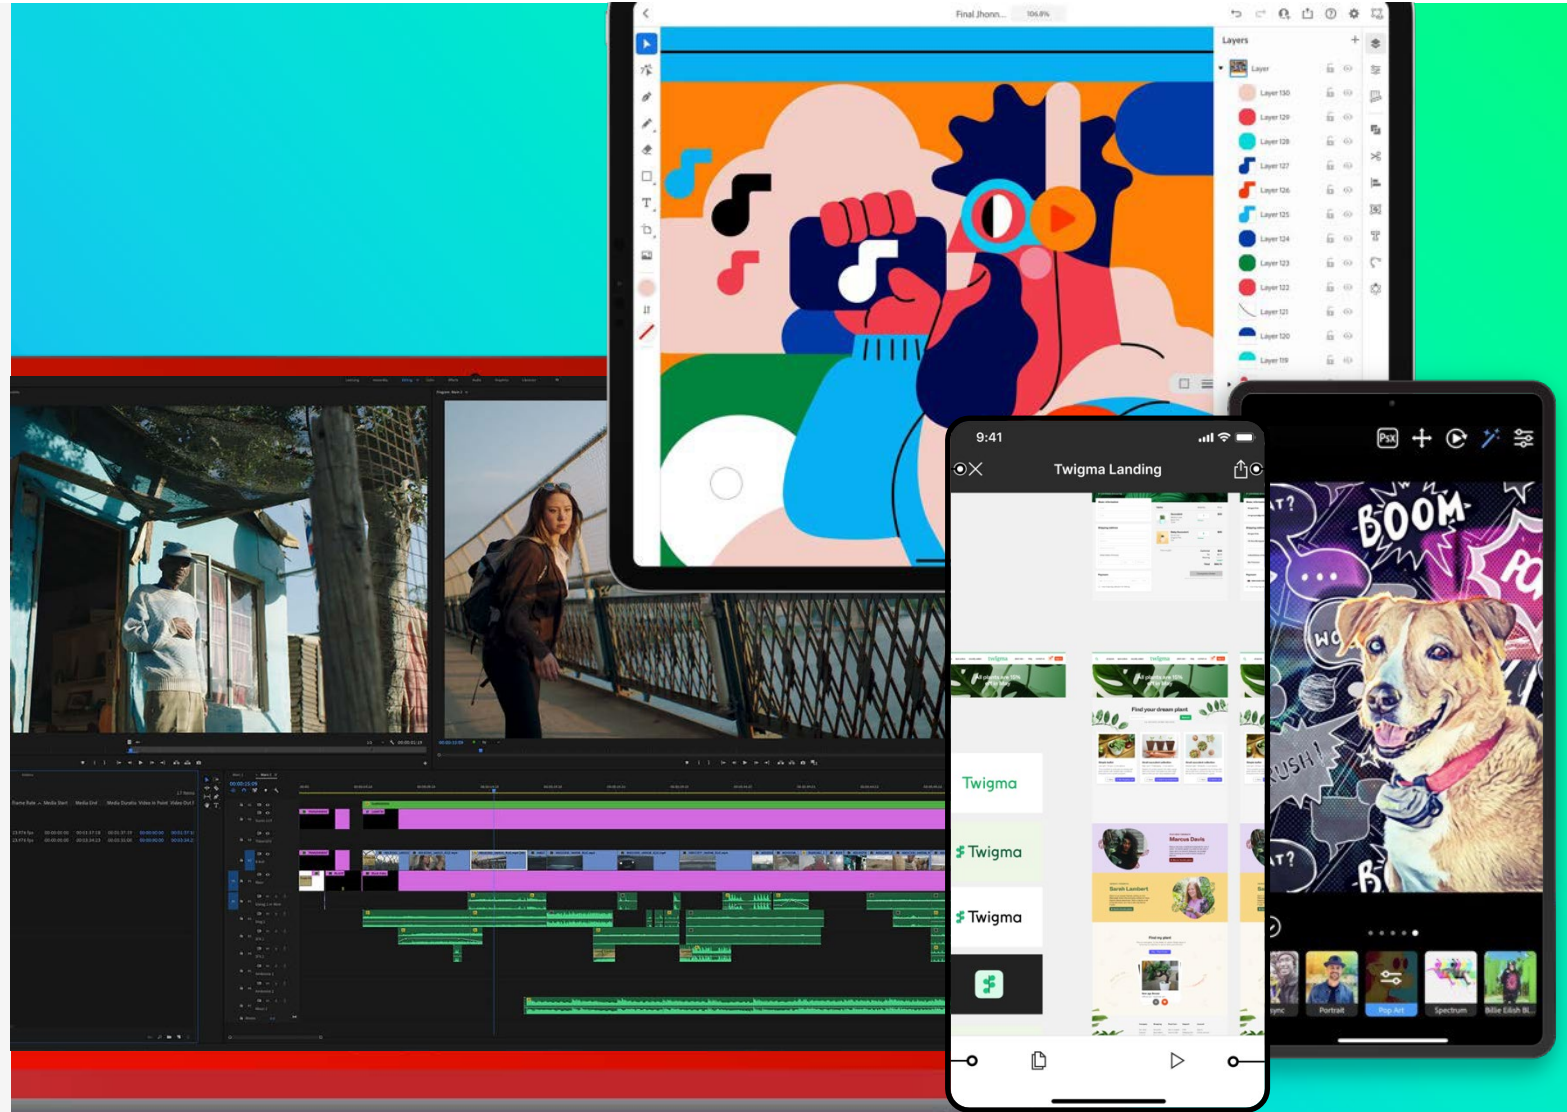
Final Jhonn... 106.8%

Layers

Layer

Layer 130

Layer 129

Layer 128

Layer 127

Layer 126

Layer 125

Layer 124

Layer 123

Layer 122

Layer 121

Layer 120

Layer 119

9:41

Twigma Landing

Twigma

Twigma

Twigma

Find your dream plant

Marcus Davis

Sarah Lambert

BOOM

Psx

Portrait

Pop Art

Spectrum

Billie Eilish Bl...